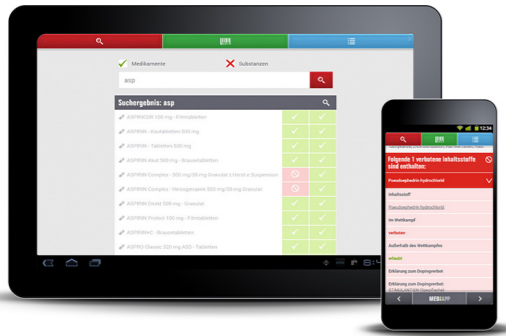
Medikamente
Substanzen
asp
Suchergebnis: asp
ASPIRIN 500 mg - Filmtabletten
ASPIRIN - Kautabletten 500 mg
ASPIRIN - Tabletten 500 mg
ASPIRIN Akut 500 mg - Brausetabletten
ASPIRIN Complex - 500 mg/30 mg Granulat zur Herstellung einer Suspension
ASPIRIN Complex - Heissgetränk 500 mg/30 mg Granulat
ASPIRIN Direkt 500 mg - Granulat
ASPIRIN Protect 100 mg - Filmtabletten
ASPIRIN+C - Brausetabletten
ASPRO Classic 320 mg ASS - Tabletten

12:34
Folgende 1 verbotene Inhaltsstoffe sind enthalten:
Pseudoephedrin hydrochlorid
Inhaltsstoff
Pseudoephedrin hydrochlorid
Im Wettkampf
verboten
Außerhalb des Wettkampfes
erlaubt
Erklärung zum Dopingverbot
Erklärung zum Dopingverbot
MEDI APP